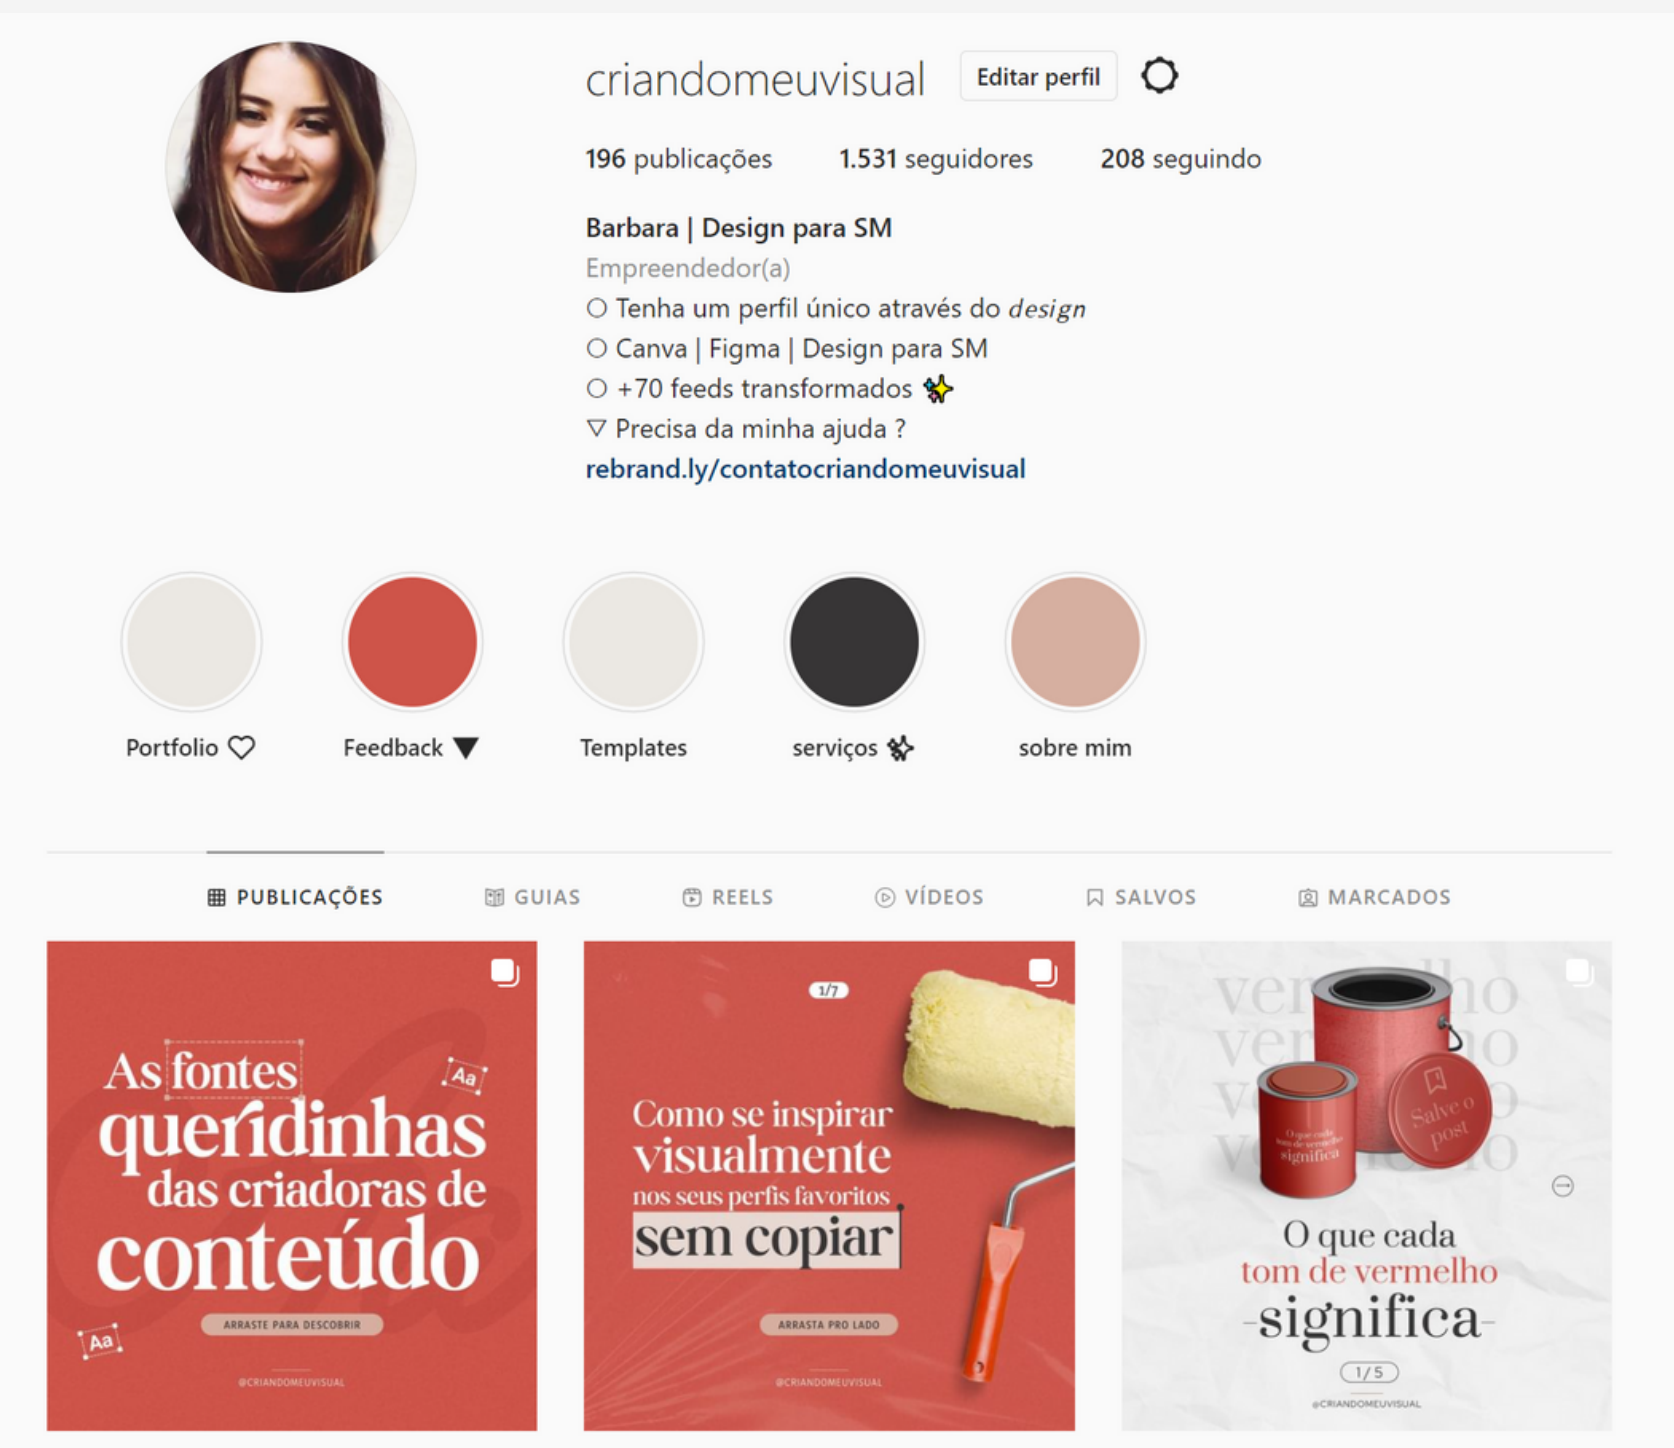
criandomeuvisual Editar perfil

196 publicações 1.531 seguidores 208 seguindo

Barbara | Design para SM
Empreendedor(a)
○ Tenha um perfil único através do *design*
○ Canva | Figma | Design para SM
○ +70 feeds transformados ✨
▽ Precisa da minha ajuda ?
rebrand.ly/contatocriandomeuvisual

Portfolio ♡
Feedback ▼
Templates
serviços
sobre mim

PUBLICAÇÕES GUIAS REELS VÍDEOS SALVOS MARCADOS

As fontes queridinhas das criadoras de conteúdo
Aa
Aa
ARRASTE PARA DESCOBRIR
@CRIANDOMEUVISUAL

1/7
Como se inspirar visualmente nos seus perfis favoritos sem copiar
ARRASTA PRO LADO
@CRIANDOMEUVISUAL

vermelho
vermelho
vermelho
vermelho
O que cada tom de vermelho significa
Salve o post
O que cada tom de vermelho significa
1/5
@CRIANDOMEUVISUAL